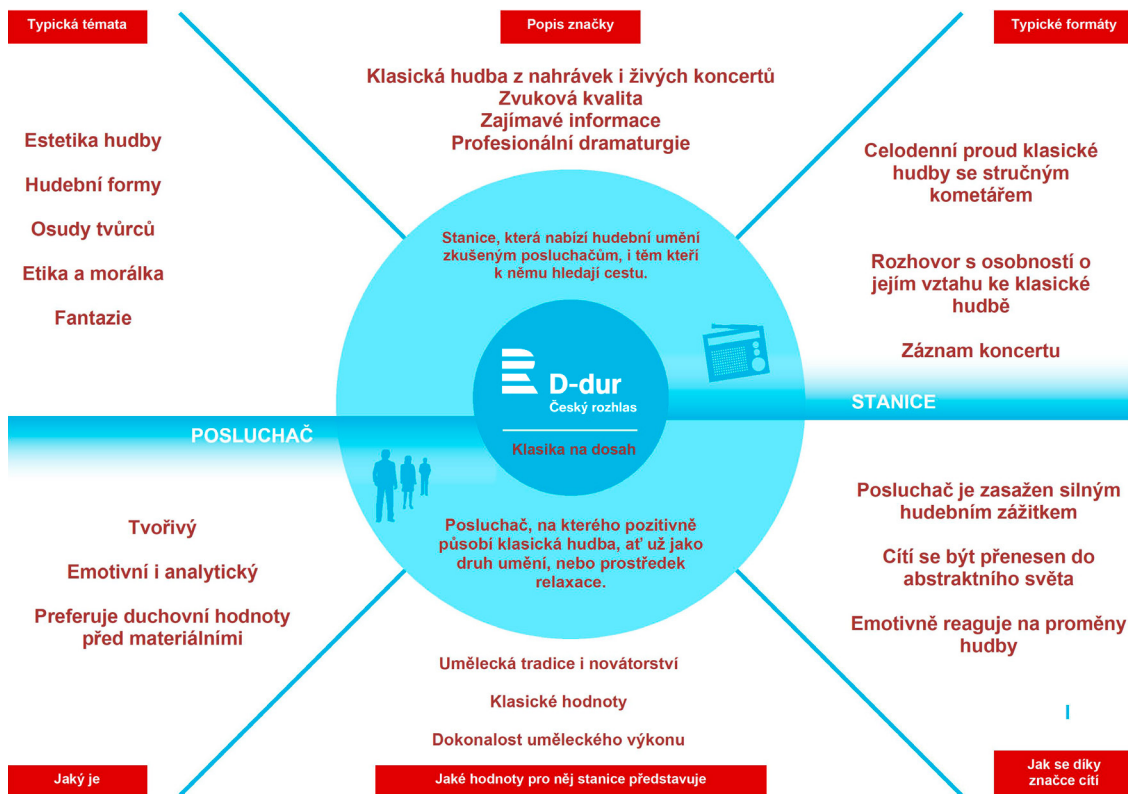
Typická témata

Popis značky

Typické formáty

Klasická hudba z nahrávek i živých koncertů
Zvuková kvalita
Zajímavé informace
Profesionální dramaturgie

Estetika hudby

Hudební formy

Osudy tvůrců

Etika a morálka

Fantazie

Celodenní proud klasické hudby se stručným kometářem

Rozhovor s osobností o jejím vztahu ke klasické hudbě

Záznam koncertu

Stanice, která nabízí hudební umění zkušeným posluchačům, i těm kteří k němu hledají cestu.

D-dur
Český rozhlas

Klasika na dosah

STANICE

POSLUCHAČ

Posluchač, na kterého pozitivně působí klasická hudba, ať už jako druh umění, nebo prostředek relaxace.

Tvořivý

Emotivní i analytický

Preferuje duchovní hodnoty před materiálními

Posluchač je zasažen silným hudebním zážitkem

Cítí se být přenesen do abstraktního světa

Emotivně reaguje na proměny hudby

Umělecká tradice i novátorství

Klasické hodnoty

Dokonalost uměleckého výkonu

Jaký je

Jaké hodnoty pro něj stanice představuje

Jak se díky značce cítí